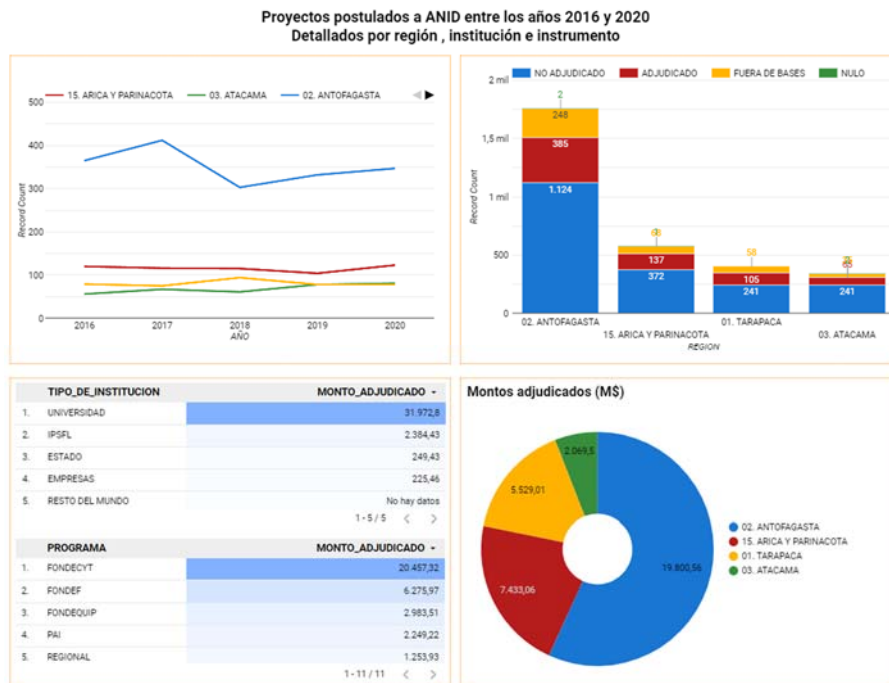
Proyectos postulados a ANID entre los años 2016 y 2020
Detallados por región , institución e instrumento

15. ARICA Y PARINACOTA 03. ATACAMA 02. ANTOFAGASTA

500
400
300
200
100
0
Record Count
2016 2017 2018 2019 2020
AÑO

NO ADJUDICADO ADJUDICADO FUERA DE BASES NULO

2 mil
1,5 mil
1 mil
500
0
Record Count

2
248
385
1.124
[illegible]
137
372
58
105
241
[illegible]
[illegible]
241

02. ANTOFAGASTA
15. ARICA Y PARINACOTA
01. TARAPACA
03. ATACAMA
REGION

| | TIPO_DE_INSTITUCION | MONTO_ADJUDICADO |
|---|---|---|
| 1. | UNIVERSIDAD | 31.972,8 |
| 2. | IPSFL | 2.384,43 |
| 3. | ESTADO | 249,43 |
| 4. | EMPRESAS | 225,46 |
| 5. | RESTO DEL MUNDO | No hay datos |

1 - 5 / 5

| | PROGRAMA | MONTO_ADJUDICADO |
|---|---|---|
| 1. | FONDECYT | 20.457,32 |
| 2. | FONDEF | 6.275,97 |
| 3. | FONDEQUIP | 2.983,51 |
| 4. | PAI | 2.249,22 |
| 5. | REGIONAL | 1.253,93 |

1 - 11 / 11

Montos adjudicados (M$)

2.069,5
5.529,01
7.433,06
19.800,56

02. ANTOFAGASTA
15. ARICA Y PARINACOTA
01. TARAPACA
03. ATACAMA